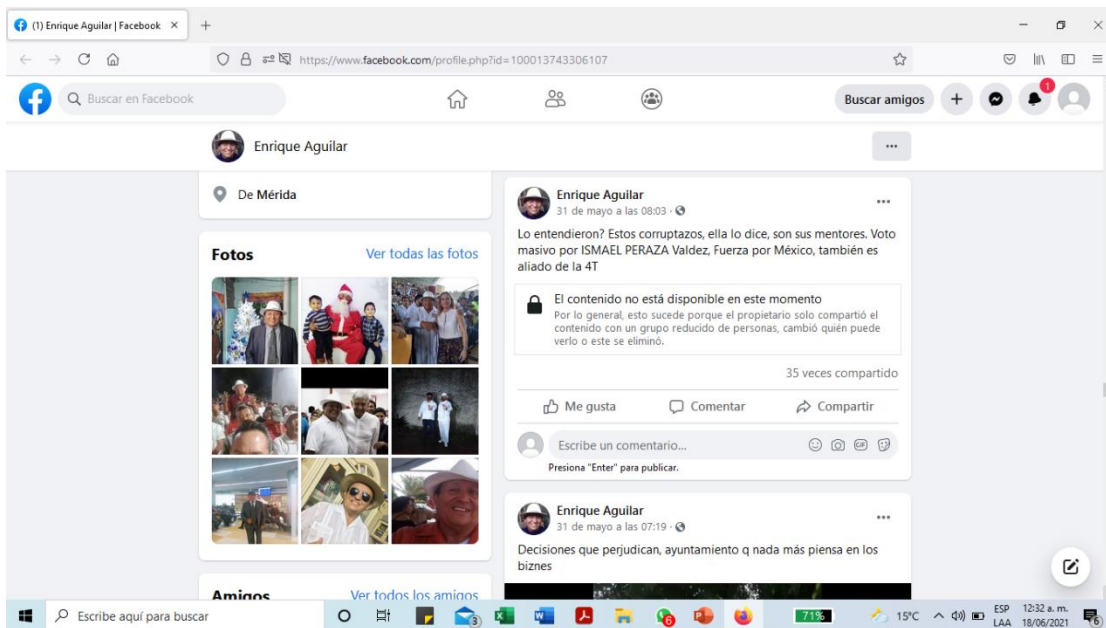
(1) Enrique Aguilar | Facebook ×

https://www.facebook.com/profile.php?id=100013743306107

Buscar en Facebook

Buscar amigos

1

Enrique Aguilar

...

De Mérida

Fotos

Ver todas las fotos

Amigos

Ver todos los amigos

Enrique Aguilar
31 de mayo a las 08:03 ·

...

Lo entendieron? Estos corruptazos, ella lo dice, son sus mentores. Voto masivo por ISMAEL PERAZA Valdez, Fuerza por México, también es aliado de la 4T

El contenido no está disponible en este momento
Por lo general, esto sucede porque el propietario solo compartió el contenido con un grupo reducido de personas, cambió quién puede verlo o este se eliminó.

35 veces compartido

Me gusta Comentar Compartir

Escribe un comentario...

Presiona "Enter" para publicar.

Enrique Aguilar
31 de mayo a las 07:19 ·

...

Decisiones que perjudican, ayuntamiento q nada más piensa en los biznes

Escribe aquí para buscar

3

71%

15°C

ESP LAA

12:32 a. m. 18/06/2021

6